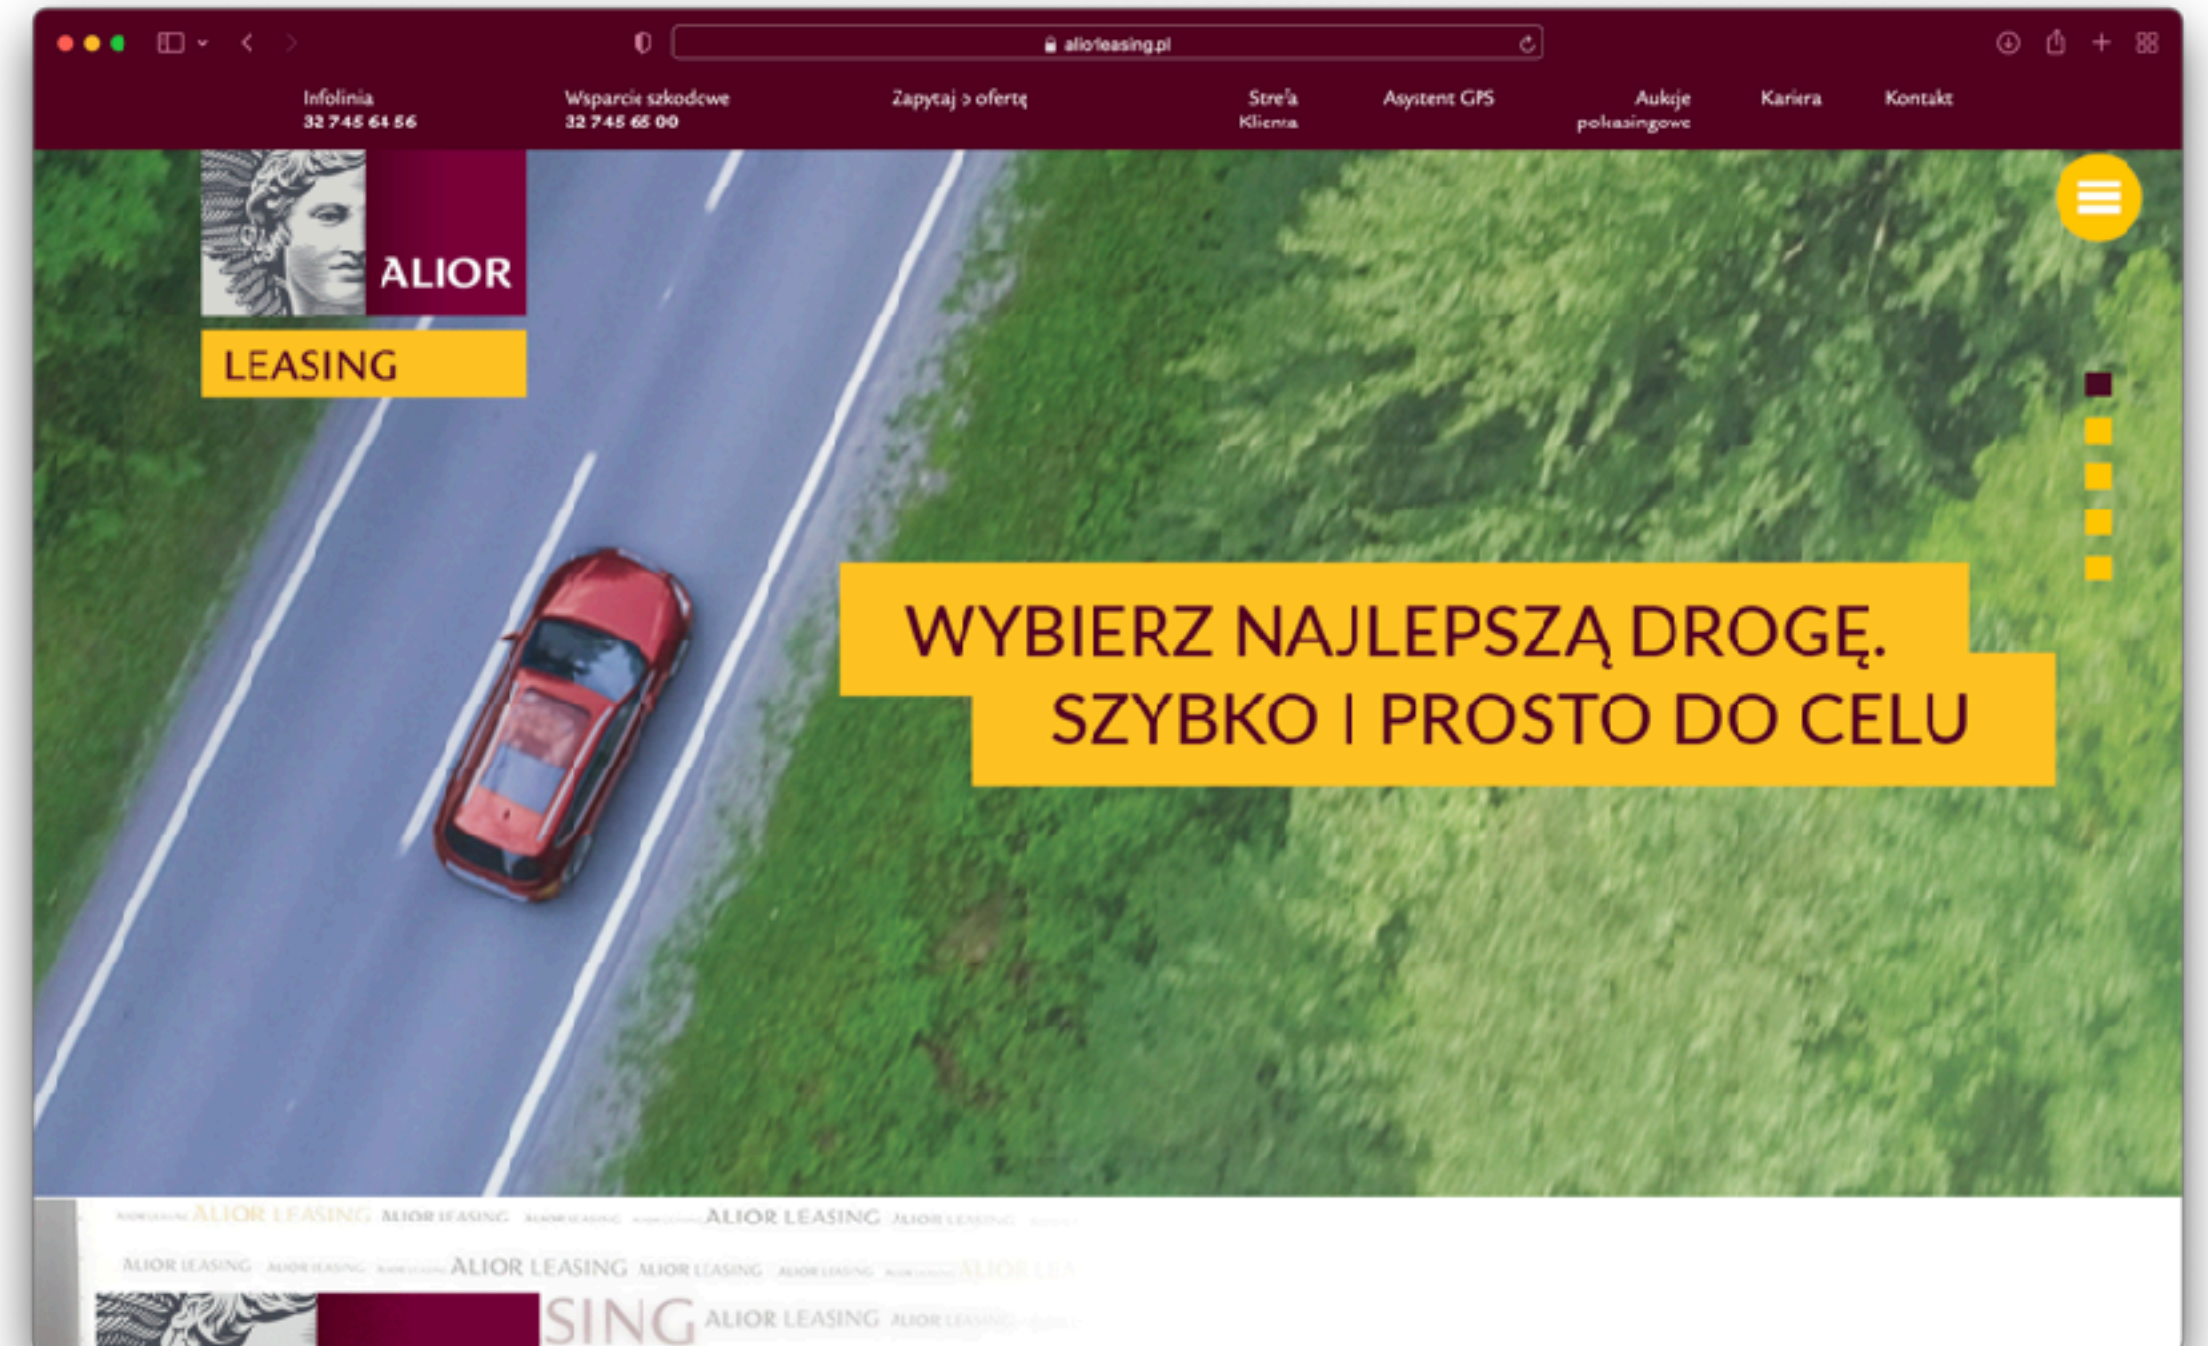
aliorleasing.pl

Infolinia
32 745 64 56

Wsparcie szkodowe
32 745 65 00

Zapytaj o ofertę

Strefa Klienta

Asystent GPS

Aukcje poleasingowe

Kariera

Kontakt

ALIOR
LEASING

WYBIERZ NAJLEPSZĄ DROGĘ.
SZYBKO I PROSTO DO CELU

ALIOR LEASING ALIOR LEASING ALIOR LEASING ALIOR LEASING
ALIOR LEASING ALIOR LEASING ALIOR LEASING ALIOR LEASING
SING ALIOR LEASING ALIOR LEASING